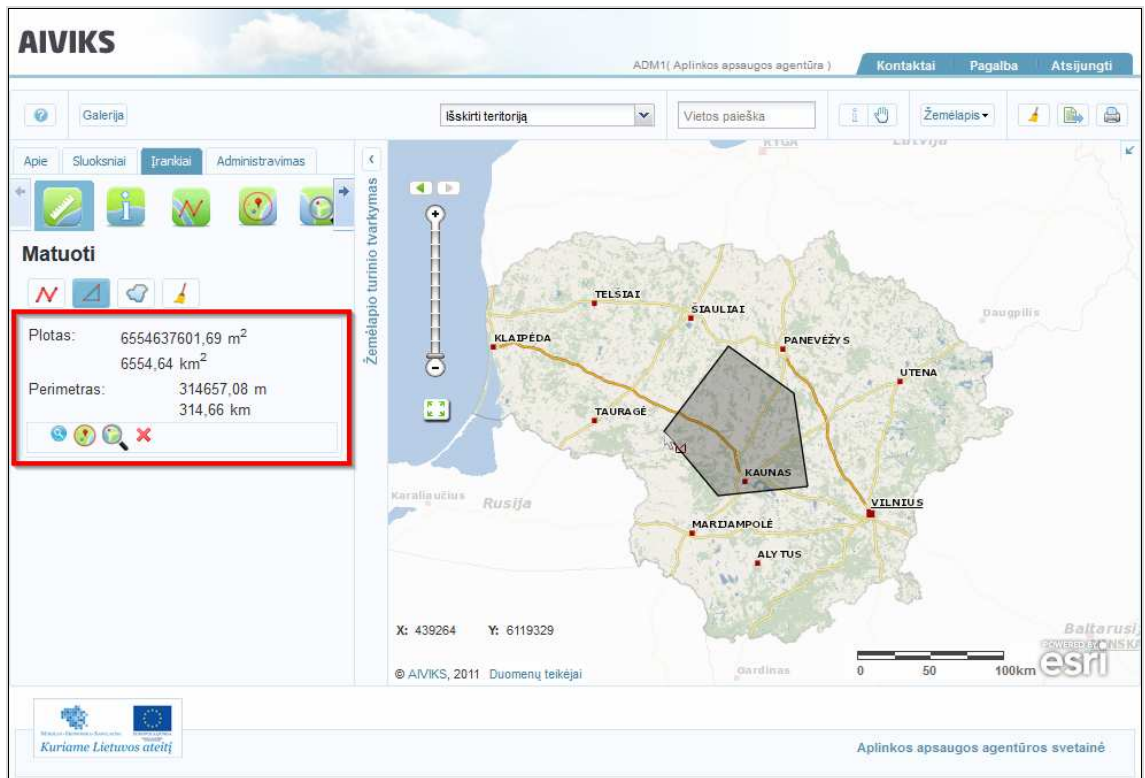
AIVIKS

ADM1( Aplinkos apsaugos agentūra )

Kontaktai Pagalba Atsijungti

Galerija

Išskirti teritoriją

Vietos paieška

Žemėlapis

Apie Sluoksniai Įrankiai Administravimas

Matuoti

Plotas: 6554637601,69 m$^2$
6554,64 km$^2$

Perimetras: 314657,08 m
314,66 km

Žemėlapio turinio tvarkymas

RYGA Latvija

TELŠIAI
ŠIAULIAI
KLAIPĖDA
PANEVĖŽYS
Daugpilis
UTENA
TAURAGĖ
KAUNAS
Karaliaučius
Rusija
VILNIUS
MARIJAMPOLĖ
ALYTUS

X: 439264 Y: 6119329

Baltarusi

© AIVIKS, 2011 Duomenų teikėjai

Gardinas

0 50 100km

POWERED BY ESRI

esri

Kuriame Lietuvos ateitį

Aplinkos apsaugos agentūros svetainė